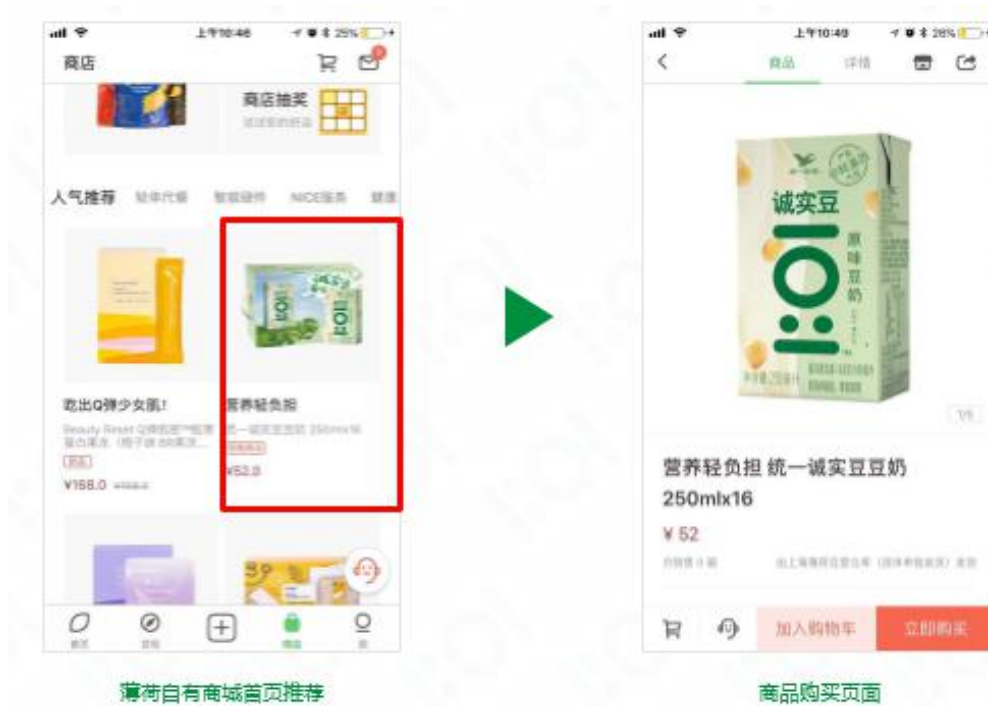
上午10:48 25%

商店

商店抽奖

人气推荐 轻体代餐 智能硬件 NICE服务 健康

吃出Q弹少女肌!

Beauty Reset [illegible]

¥168.0

营养轻负担

统一诚实豆豆奶 250mlx16

¥52.0

薄荷自有商城首页推荐

上午10:49 26%

商品 详情

诚实豆

原味豆奶

1/5

营养轻负担 统一诚实豆豆奶 250mlx16

¥ 52

加入购物车

立即购买

商品购买页面